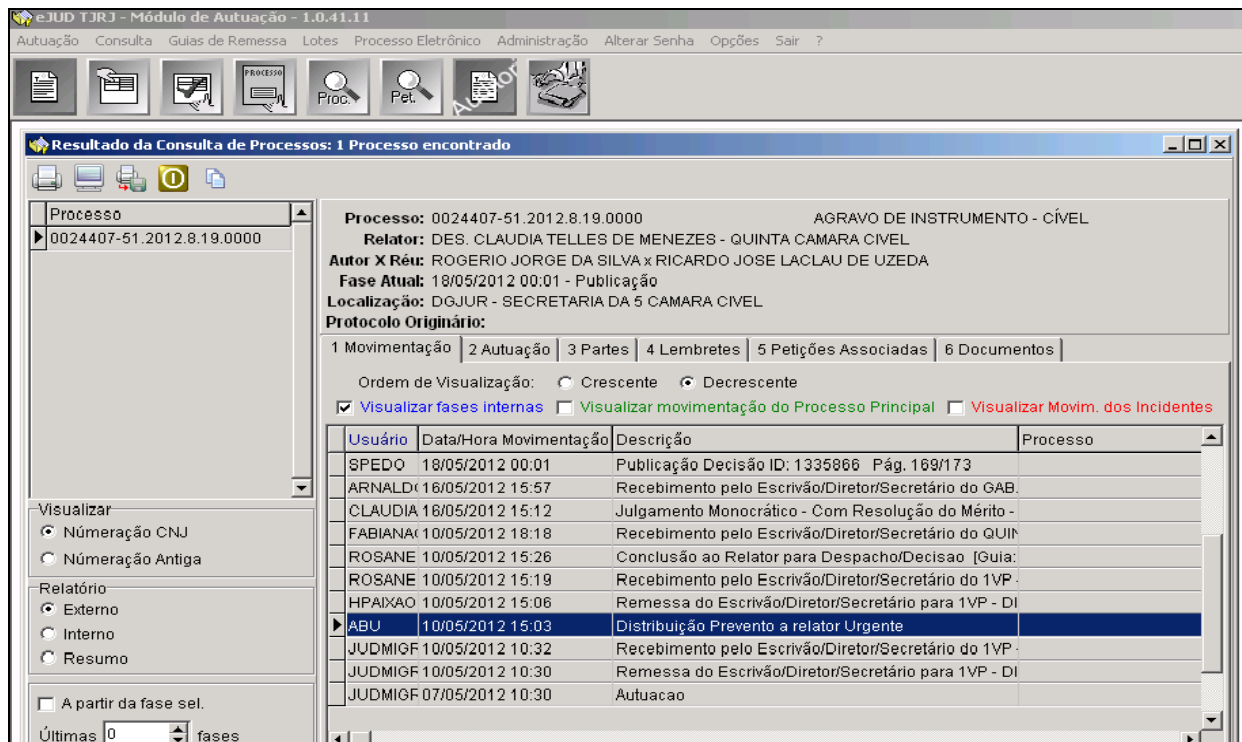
eJUD TJRJ - Módulo de Autuação - 1.0.41.11

Autuação Consulta Guias de Remessa Lotes Processo Eletrônico Administração Alterar Senha Opções Sair ?

PROCESSO Proc. Pet. Autor

Resultado da Consulta de Processos: 1 Processo encontrado

| Processo |
|---|
| 0024407-51.2012.8.19.0000 |

Visualizar
Numeração CNJ
Numeração Antiga

Relatório
Externo
Interno
Resumo

A partir da fase sel.
Últimas 0 fases

Processo: 0024407-51.2012.8.19.0000 AGRAVO DE INSTRUMENTO - CÍVEL
Relator: DES. CLAUDIA TELLES DE MENEZES - QUINTA CAMARA CIVEL
Autor X Réu: ROGERIO JORGE DA SILVA x RICARDO JOSE LACLAU DE UZEDA
Fase Atual: 18/05/2012 00:01 - Publicação
Localização: DGJUR - SECRETARIA DA 5 CAMARA CIVEL
Protocolo Originário:

1 Movimentação | 2 Autuação | 3 Partes | 4 Lembretes | 5 Petições Associadas | 6 Documentos

Ordem de Visualização: Crescente Decrescente

Visualizar fases internas Visualizar movimentação do Processo Principal Visualizar Movim. dos Incidentes

| Usuário | Data/Hora Movimentação | Descrição | Processo |
|---|---|---|---|
| SPEDO | 18/05/2012 00:01 | Publicação Decisão ID: 1335866 Pág. 169/173 | |
| ARNALDO | 16/05/2012 15:57 | Recebimento pelo Escrivão/Diretor/Secretário do GAB. | |
| CLAUDIA | 16/05/2012 15:12 | Julgamento Monocrático - Com Resolução do Mérito - | |
| FABIANA | 10/05/2012 18:18 | Recebimento pelo Escrivão/Diretor/Secretário do QUIN | |
| ROSANE | 10/05/2012 15:26 | Conclusão ao Relator para Despacho/Decisao [Guia: | |
| ROSANE | 10/05/2012 15:19 | Recebimento pelo Escrivão/Diretor/Secretário do 1VP | |
| HPAIXAO | 10/05/2012 15:06 | Remessa do Escrivão/Diretor/Secretário para 1VP - DI | |
| ABU | 10/05/2012 15:03 | Distribuição Prevento a relator Urgente | |
| JUDMIGF | 10/05/2012 10:32 | Recebimento pelo Escrivão/Diretor/Secretário do 1VP | |
| JUDMIGF | 10/05/2012 10:30 | Remessa do Escrivão/Diretor/Secretário para 1VP - DI | |
| JUDMIGF | 07/05/2012 10:30 | Autuacao | |